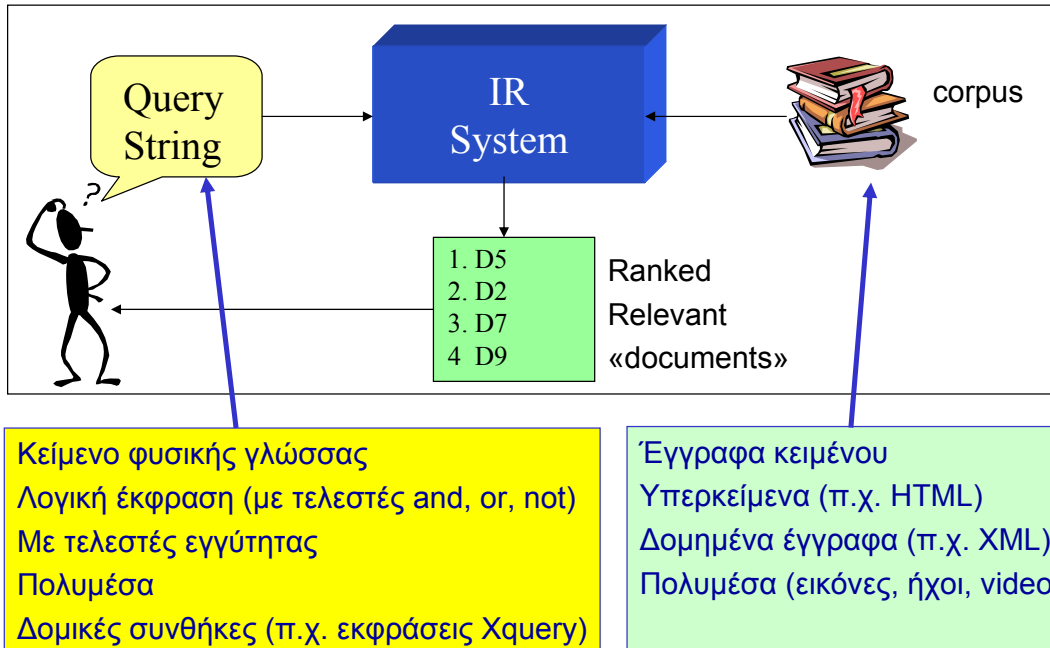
Query String

IR System

corpus

1. D5
2. D2
3. D7
4 D9

Ranked Relevant «documents»

Κείμενο φυσικής γλώσσας
Λογική έκφραση (με τελεστές and, or, not)
Με τελεστές εγγύτητας
Πολυμέσα
Δομικές συνθήκες (π.χ. εκφράσεις Xquery)

Έγγραφα κειμένου
Υπερκείμενα (π.χ. HTML)
Δομημένα έγγραφα (π.χ. XML)
Πολυμέσα (εικόνες, ήχοι, video